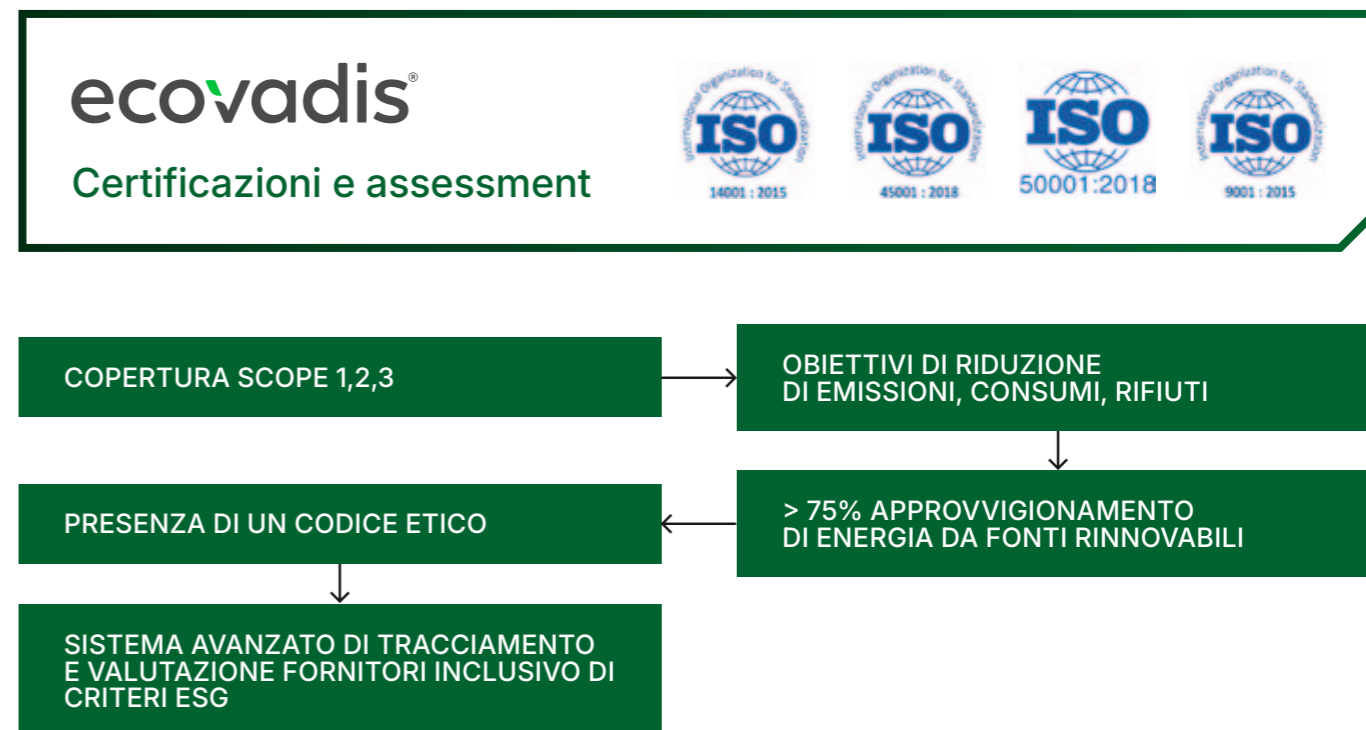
ecovadis®

Certificazioni e assessment

International Organization for Standardization ISO 14001 : 2015

International Organization for Standardization ISO 45001 : 2018

ISO 50001:2018

International Organization for Standardization ISO 9001 : 2015

COPERTURA SCOPE 1,2,3

OBIETTIVI DI RIDUZIONE DI EMISSIONI, CONSUMI, RIFIUTI

> 75% APPROVVIGIONAMENTO DI ENERGIA DA FONTI RINNOVABILI

PRESENZA DI UN CODICE ETICO

SISTEMA AVANZATO DI TRACCIAMENTO E VALUTAZIONE FORNITORI INCLUSIVO DI CRITERI ESG